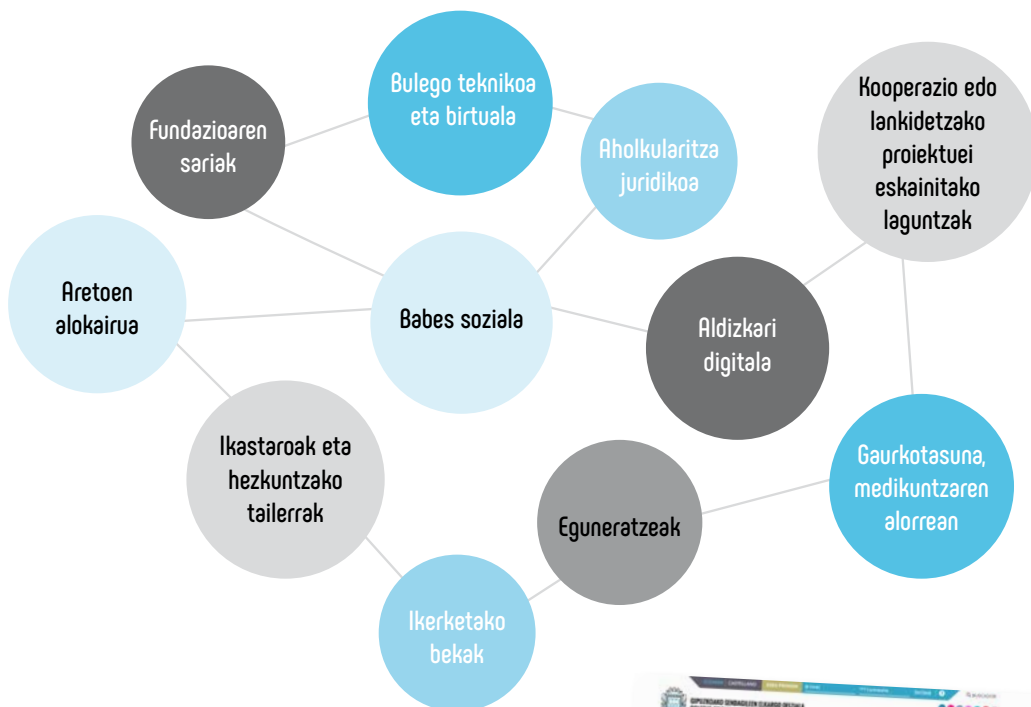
Fundazioaren sariak

Bulego teknikoa eta birtuala

Aholkularitza juridikoa

Kooperazio edo lankidetzako proiektuei eskainitako laguntzak

Aretoen alokairua

Babes soziala

Aldizkari digitala

Ikastaroak eta hezkuntzako tailerrak

Eguneratzeak

Gaurkotasuna, medikuntzaren alorrean

Ikerketako bekak

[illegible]